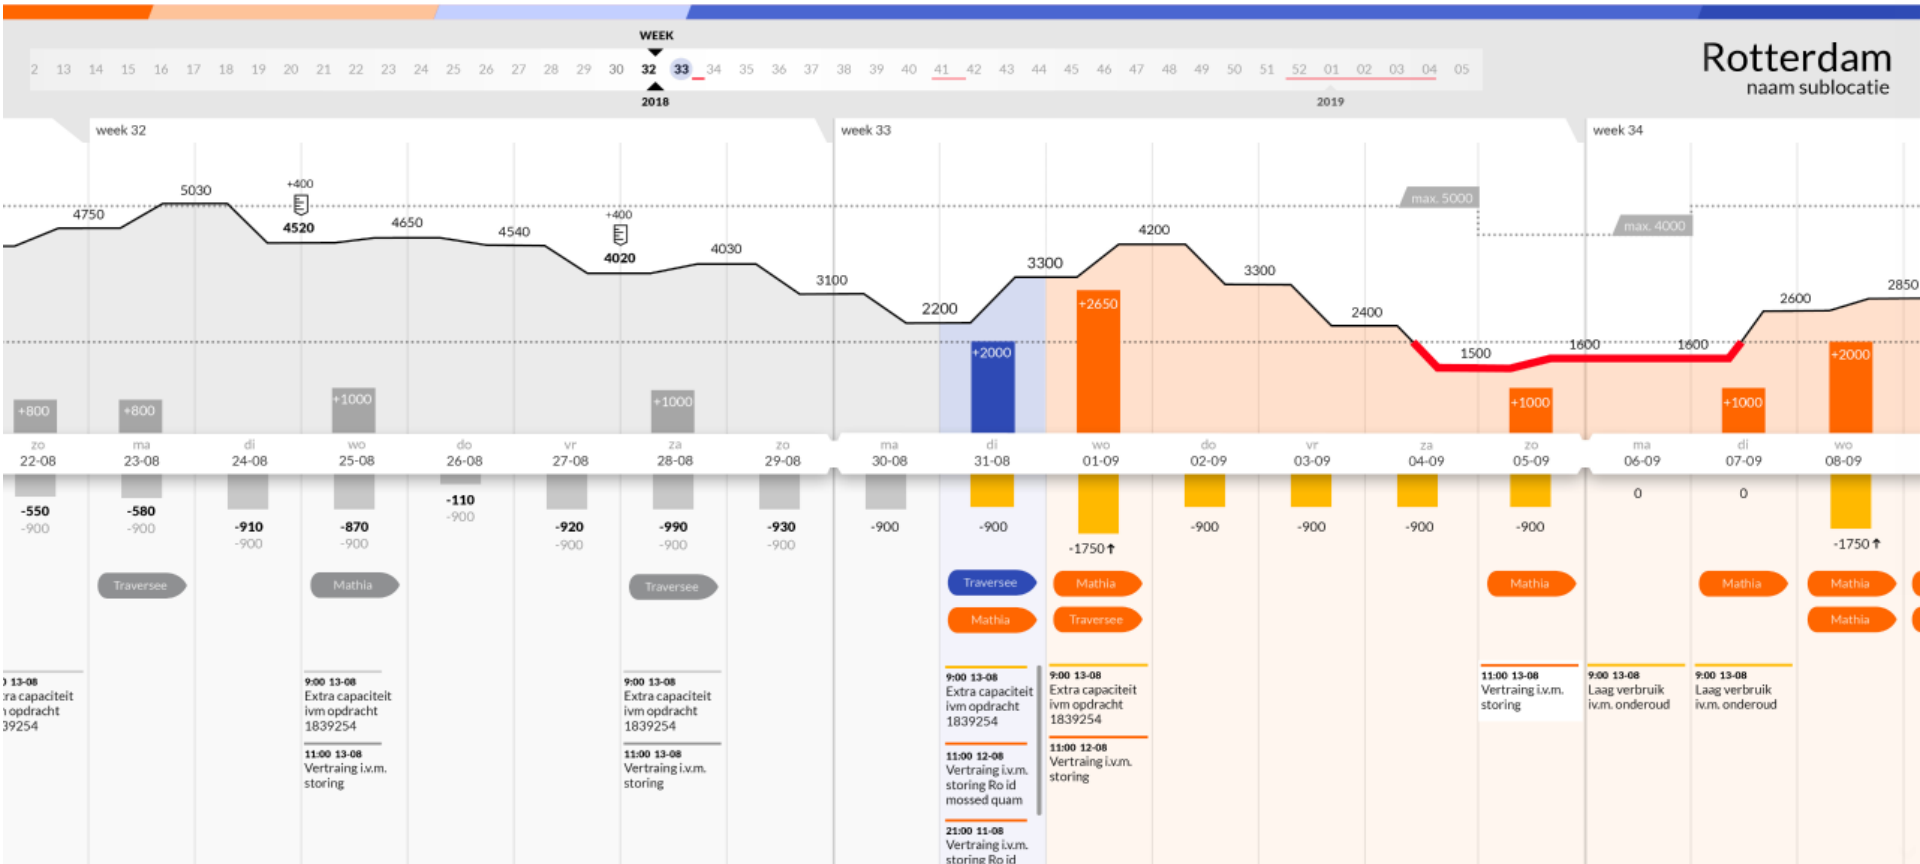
WEEK

2 13 14 15 16 17 18 19 20 21 22 23 24 25 26 27 28 29 30 32 33 34 35 36 37 38 39 40 41 42 43 44 45 46 47 48 49 50 51 52 01 02 03 04 05

2018

2019

Rotterdam
naam sublocatie

week 32

week 33

week 34

max. 5000

max. 4000

4750 5030 +400 4520 4650 4540 +400 4020 4030 3100 2200 3300 4200 3300 2400 1500 1600 1600 2600 2850

+2650 +2000 +1000 +1000 +2000

+800 +800 +1000 +1000

| zo | ma | di | wo | do | vr | za | zo | ma | di | wo | do | vr | za | zo | ma | di | wo |
|---|---|---|---|---|---|---|---|---|---|---|---|---|---|---|---|---|---|
| 22-08 | 23-08 | 24-08 | 25-08 | 26-08 | 27-08 | 28-08 | 29-08 | 30-08 | 31-08 | 01-09 | 02-09 | 03-09 | 04-09 | 05-09 | 06-09 | 07-09 | 08-09 |

-550 -900
-580 -900
-910 -900
-870 -900
-110 -900
-920 -900
-990 -900
-930 -900
-900
-900
-1750
-900
-900
-900
-900
0
0
-1750

Traversee
Mathia
Traversee
Traversee
Mathia
Mathia
Traversee
Mathia
Mathia
Mathia
Mathia

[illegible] 13-08
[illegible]ra capaciteit
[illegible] opdracht
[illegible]39254

9:00 13-08
Extra capaciteit
ivm opdracht
1839254

11:00 13-08
Vertraing i.v.m.
storing

9:00 13-08
Extra capaciteit
ivm opdracht
1839254

11:00 13-08
Vertraing i.v.m.
storing

9:00 13-08
Extra capaciteit
ivm opdracht
1839254

11:00 12-08
Vertraing i.v.m.
storing Ro id
mossed quam

21:00 11-08
Vertraing i.v.m.
storing Ro id

9:00 13-08
Extra capaciteit
ivm opdracht
1839254

11:00 12-08
Vertraing i.v.m.
storing

11:00 13-08
Vertraing i.v.m.
storing

9:00 13-08
Laag verbruik
i.v.m. onderoud

9:00 13-08
Laag verbruik
i.v.m. onderoud